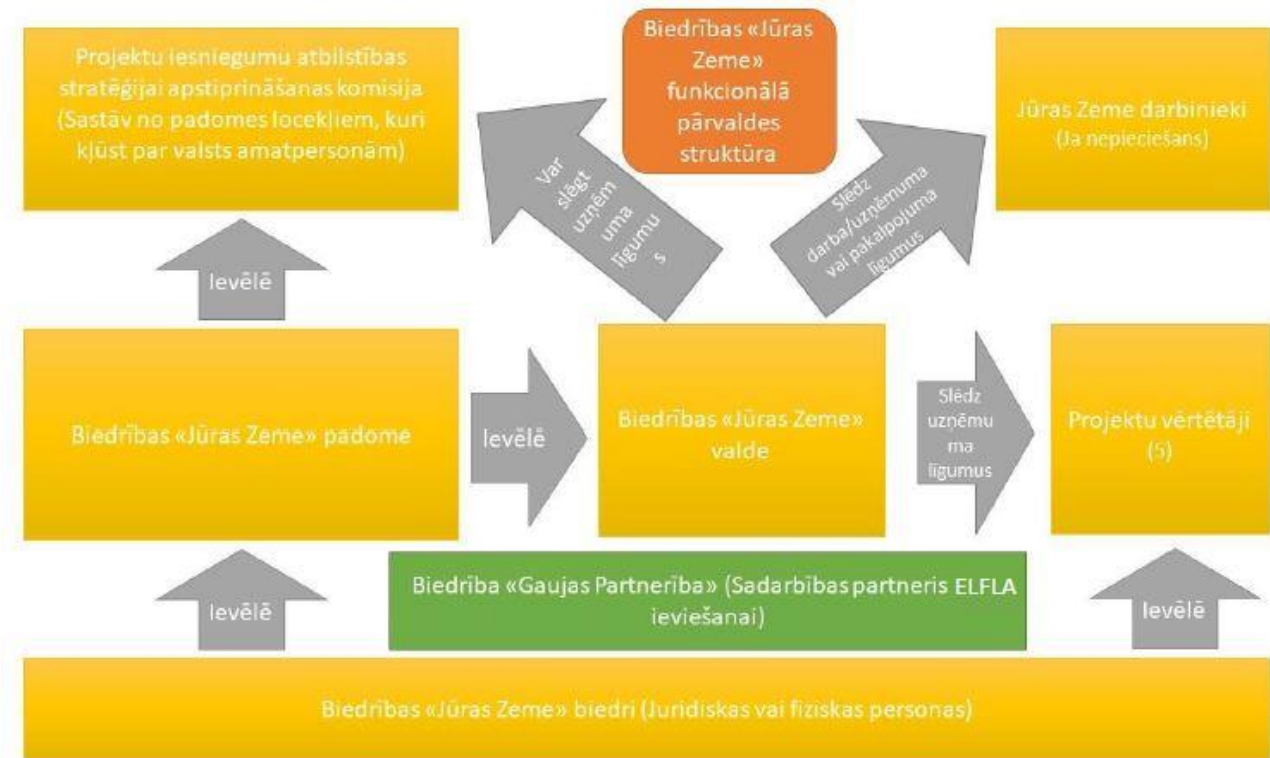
Projektu iesniegumu atbilstības stratēģijai apstiprināšanas komisija (Sastāv no padomes locekļiem, kuri kļūst par valsts amatpersonām)

Biedrības «Jūras Zeme» funkcionālā pārvaldes struktūra

Jūras Zeme darbinieki (Ja nepieciešans)

Var slēgt uzņēmuma līgumus

Slēdz darba/uzņēmuma vai pakalpojuma līgumus

Ievēlē

Biedrības «Jūras Zeme» padome

Ievēlē

Biedrības «Jūras Zeme» valde

Slēdz uzņēmuma līgumus

Projektu vērtētāji (5)

Ievēlē

Biedrība «Gaujas Partnerība» (Sadarbības partneris ELFLA ieviešanai)

Ievēlē

Biedrības «Jūras Zeme» biedri (Juridiskas vai fiziskas personas)